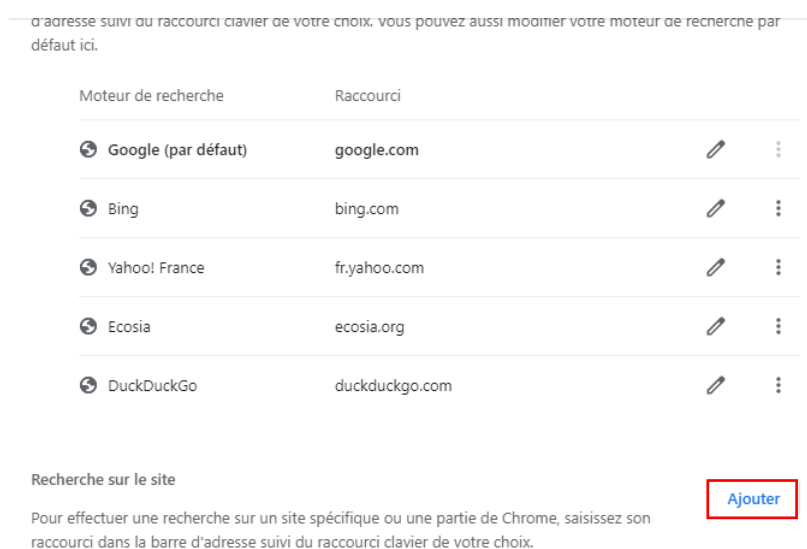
d'adresse suivi du raccourci clavier de votre choix. Vous pouvez aussi modifier votre moteur de recherche par défaut ici.

| Moteur de recherche | Raccourci |
|---|---|
| Google (par défaut) | google.com |
| Bing | bing.com |
| Yahoo! France | fr.yahoo.com |
| Ecosia | ecosia.org |
| DuckDuckGo | duckduckgo.com |

Recherche sur le site

Ajouter

Pour effectuer une recherche sur un site spécifique ou une partie de Chrome, saisissez son raccourci dans la barre d'adresse suivi du raccourci clavier de votre choix.